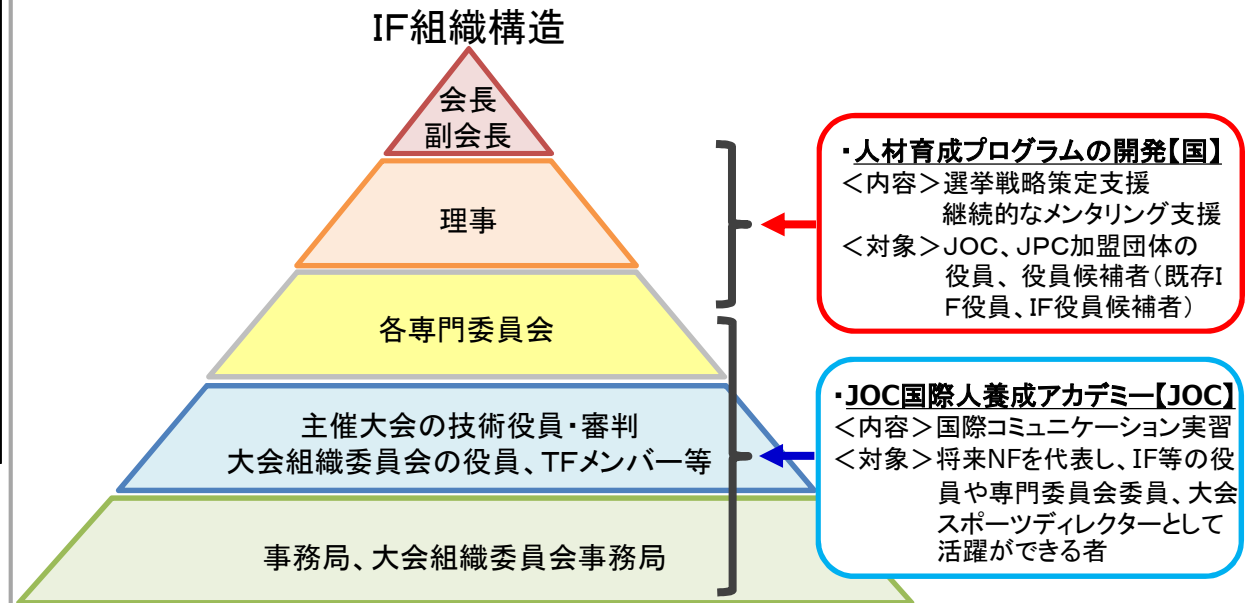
IF組織構造

会長
副会長

理事

各専門委員会

主催大会の技術役員・審判
大会組織委員会の役員、TFメンバー等

事務局、大会組織委員会事務局

・人材育成プログラムの開発【国】
＜内容＞選挙戦略策定支援
継続的なメンタリング支援
＜対象＞JOC、JPC加盟団体の役員、役員候補者（既存IF役員、IF役員候補者）

・JOC国際人養成アカデミー【JOC】
＜内容＞国際コミュニケーション実習
＜対象＞将来NFを代表し、IF等の役員や専門委員会委員、大会スポーツディレクターとして活躍ができる者